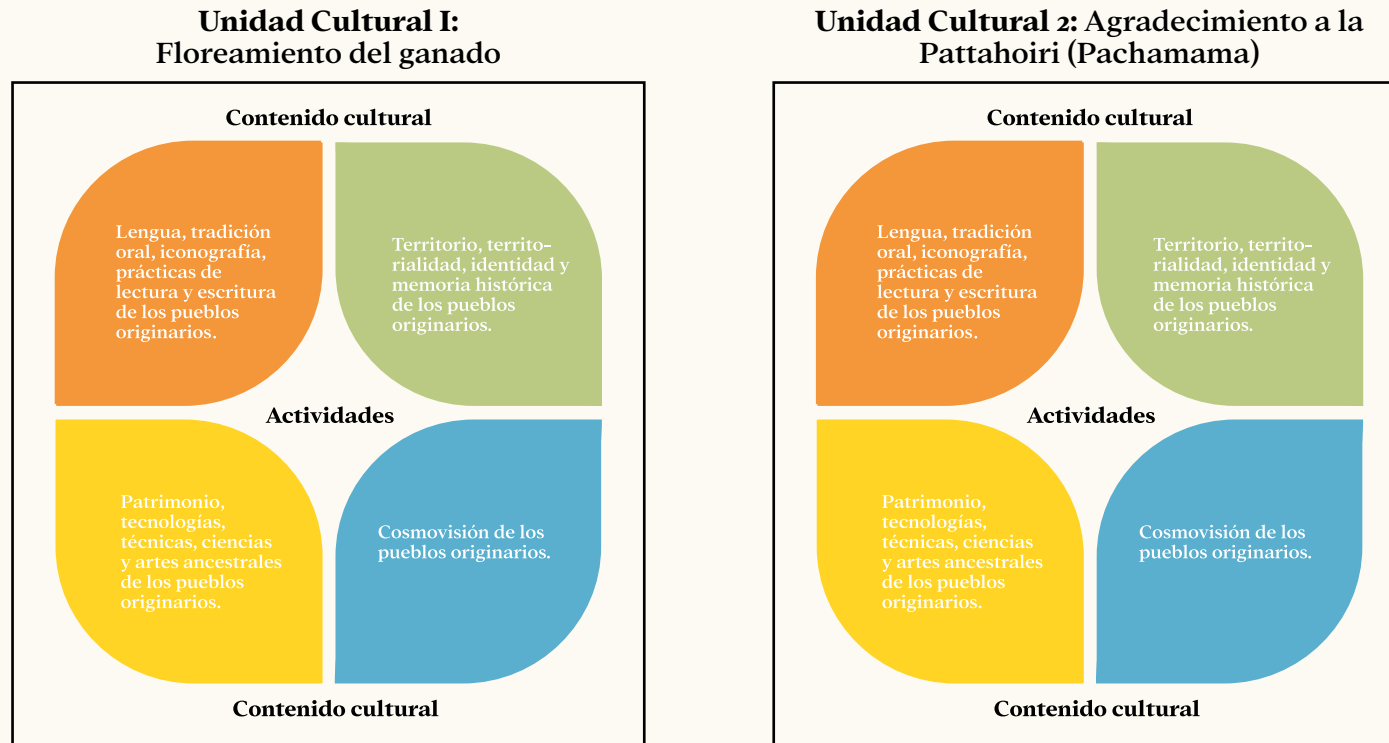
**Unidad Cultural I:** Floreamiento del ganado

Contenido cultural

Lengua, tradición oral, iconografía, prácticas de lectura y escritura de los pueblos originarios.

Territorio, territorialidad, identidad y memoria histórica de los pueblos originarios.

Actividades

Patrimonio, tecnologías, técnicas, ciencias y artes ancestrales de los pueblos originarios.

Cosmovisión de los pueblos originarios.

Contenido cultural

**Unidad Cultural 2:** Agradecimiento a la Pattahoiri (Pachamama)

Contenido cultural

Lengua, tradición oral, iconografía, prácticas de lectura y escritura de los pueblos originarios.

Territorio, territorialidad, identidad y memoria histórica de los pueblos originarios.

Actividades

Patrimonio, tecnologías, técnicas, ciencias y artes ancestrales de los pueblos originarios.

Cosmovisión de los pueblos originarios.

Contenido cultural